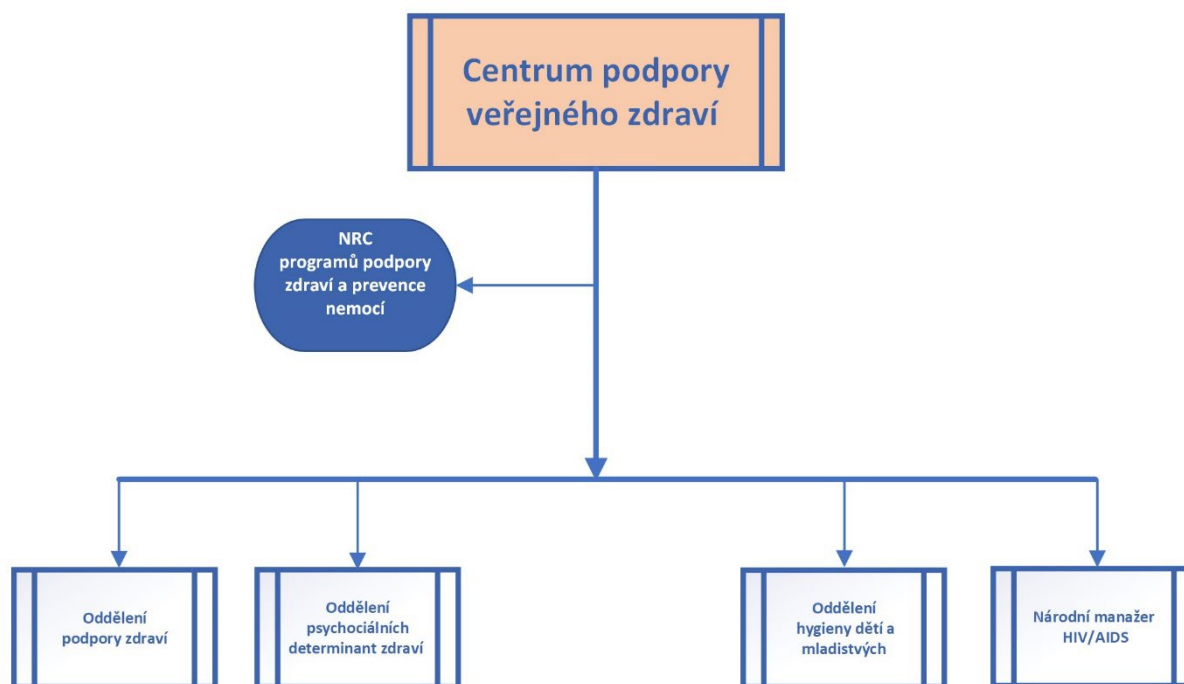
Centrum podpory veřejného zdraví

NRC programů podpory zdraví a prevence nemocí

Oddělení podpory zdraví

Oddělení psychociálních determinant zdraví

Oddělení hygieny dětí a mladistvých

Národní manažer HIV/AIDS